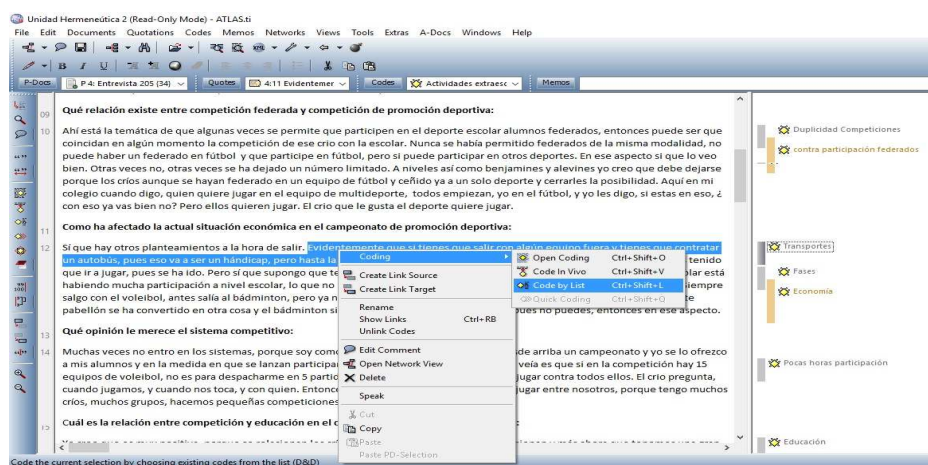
Unidad Hermeneútica 2 (Read-Only Mode) - ATLAS.ti

File Edit Documents Quotations Codes Memos Networks Views Tools Extras A-Docs Windows Help

P-Docs P 4: Entrevista 205 (34) Quotes 4:11 Evidentemer Codes Actividades extraesc Memos

09 Qué relación existe entre competición federada y competición de promoción deportiva:

10 Ahí está la temática de que algunas veces se permite que participen en el deporte escolar alumnos federados, entonces puede ser que coincidan en algún momento la competición de ese crio con la escolar. Nunca se había permitido federados de la misma modalidad, no puede haber un federado en fútbol y que participe en fútbol, pero si puede participar en otros deportes. En ese aspecto si que lo veo bien. Otras veces no, otras veces se ha dejado un número limitado. A niveles así como benjamines y alevines yo creo que debe dejarse porque los críos aunque se hayan federado en un equipo de fútbol y ceñido ya a un solo deporte y cerrarles la posibilidad. Aquí en mi colegio cuando digo, quien quiere jugar en el equipo de multideporte, todos empiezan, yo en el fútbol, y yo les digo, si estas en eso, ¿ con eso ya vas bien no? Pero ellos quieren jugar. El crio que le gusta el deporte quiere jugar.

11 Como ha afectado la actual situación económica en el campeonato de promoción deportiva:

12 Sí que hay otros planteamientos a la hora de salir. Evidentemente que si tienes que salir con algún equipo fuera y tienes que contratar un autobús, pues eso va a ser un handicap, pero hasta la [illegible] tenido que ir a jugar, pues se ha ido. Pero sí que supongo que te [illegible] olar está habiendo mucha participación a nivel escolar, lo que no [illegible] iempre salgo con el voleibol, antes salía al bádminton, pero ya n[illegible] te pabellón se ha convertido en otra cosa y el bádminton si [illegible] ues no puedes, entonces en ese aspecto.

13 Qué opinión le merece el sistema competitivo:

14 Muchas veces no entro en los sistemas, porque soy com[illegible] de arriba un campeonato y yo se lo ofrezco a mis alumnos y en la medida en que se lanzan participar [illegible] veía es que si en la competición hay 15 equipos de voleibol, no es para despacharme en 5 partic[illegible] jugar contra todos ellos. El crio pregunta, cuando jugamos, y cuando nos toca, y con quien. Entonc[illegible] jugar entre nosotros, porque tengo muchos críos, muchos grupos, hacemos pequeñas competicione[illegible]

15 Cuál es la relación entre competición y educación en el c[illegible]

Coding
Create Link Source
Create Link Target
Rename
Show Links Ctrl+RB
Unlink Codes
Edit Comment
Open Network View
Delete
Speak
Cut
Copy
Paste
Paste PD-Selection

Open Coding Ctrl+Shift+O
Code In Vivo Ctrl+Shift+V
Code by List Ctrl+Shift+L
Quick Coding Ctrl+Shift+Q

Duplicidad Competiciones
contra participación federados
Transportes
Fases
Economía
Pocas horas participación
Educación

Code the current selection by choosing existing codes from the list (D&D)